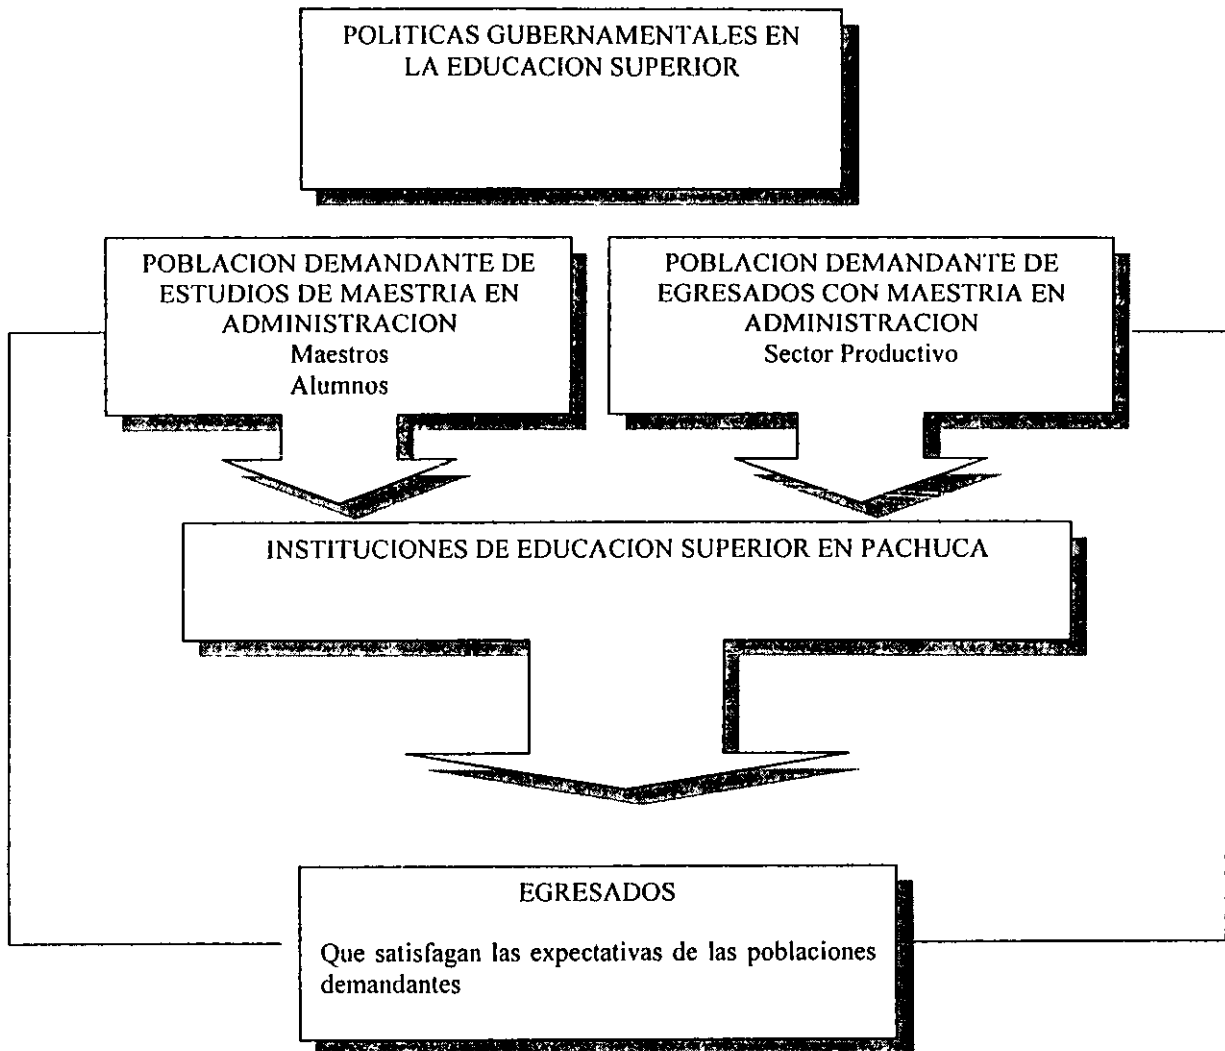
POLITICAS GUBERNAMENTALES EN LA EDUCACION SUPERIOR

POBLACION DEMANDANTE DE ESTUDIOS DE MAESTRIA EN ADMINISTRACION
Maestros
Alumnos

POBLACION DEMANDANTE DE EGRESADOS CON MAESTRIA EN ADMINISTRACION
Sector Productivo

INSTITUCIONES DE EDUCACION SUPERIOR EN PACHUCA

EGRESADOS

Que satisfagan las expectativas de las poblaciones demandantes